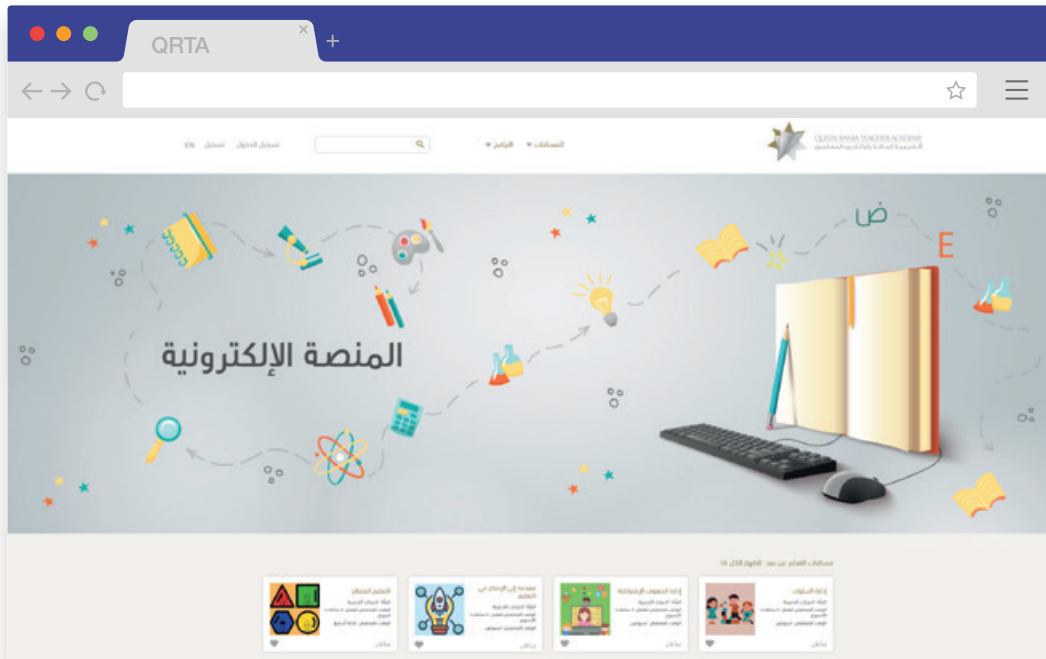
QRTA

QUEEN RANIA TEACHER ACADEMY
الأكاديمية الملكة رانيا لتدريب المعلمين

المساقات ▾ البرامج ▾

تسجيل الدخول تسجيل EN

ض E

المنصة الإلكترونية

مساقات التعلم عن بعد (الفوج الأول ٨)

إدارة السلوك

إدارة الصفوف الافتراضية

مقدمة إلى الإبتكار في التعليم

التعليم المدمج

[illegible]